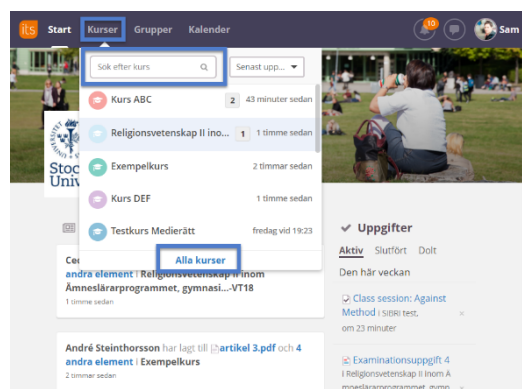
its Start Kurser Grupper Kalender 10 Sam

Sök efter kurs
Senast upp...

Kurs ABC 2 43 minuter sedan
Religionsvetenskap II ino... 1 1 timme sedan
Exempelkurs 2 timmar sedan
Kurs DEF 1 timme sedan
Testkurs Medierätt fredag vid 19:23
Alla kurser

Stoc
Univ

Ced
andra element | Religionsvetenskap II inom Ämneslärarprogrammet, gymnasi...-VT18
1 timme sedan

André Steinthorsson har lagt till artikel 3.pdf och 4 andra element | Exempelkurs
2 timmar sedan

Uppgifter
Aktiv Slutfört Dolt
Den här veckan

Class session: Against Method | SIBRI test, om 23 minuter

Examinationsuppgift 4
I Religionsvetenskap II inom Ämneslärarprogrammet, gymn